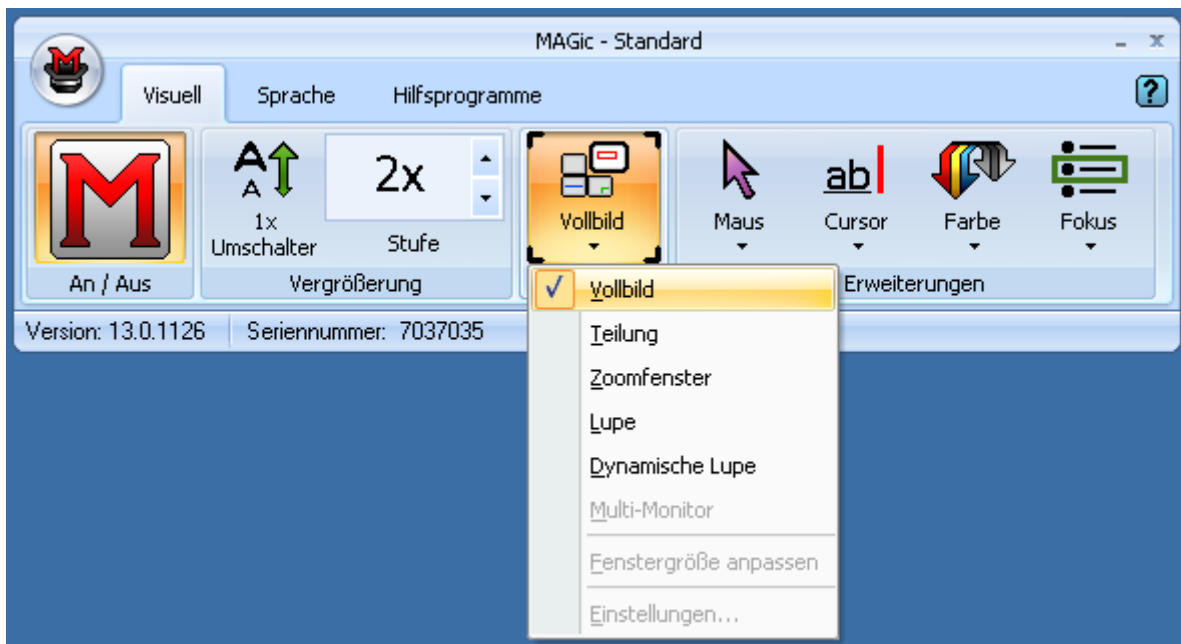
MAGic - Standard

Visuell
Sprache
Hilfsprogramme
?

An / Aus

1x
Umschalter
2x
Stufe
Vergrößerung

Vollbild

Maus
Cursor
Farbe
Fokus
Erweiterungen

ab

Version: 13.0.1126
Seriennummer: 7037035

✓ Vollbild
Teilung
Zoomfenster
Lupe
Dynamische Lupe
Multi-Monitor
Fenstergröße anpassen
Einstellungen...